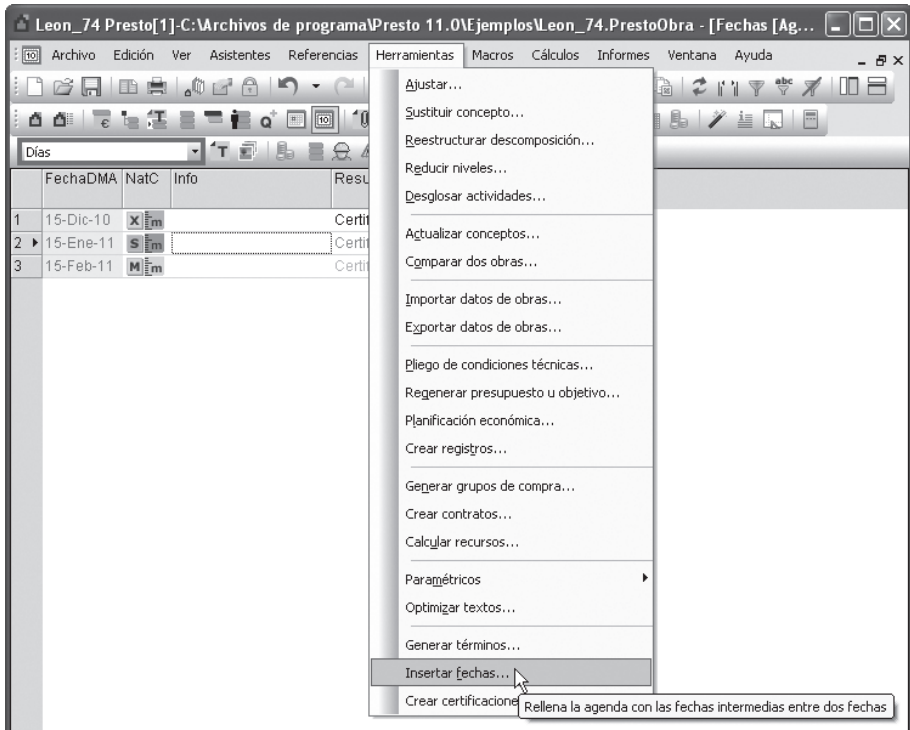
Leon_74 Presto[1]-C:\Archivos de programa\Presto 11.0\Ejemplos\Leon_74.PrestoObra - [Fechas [Ag...

Archivo Edición Ver Asistentes Referencias Herramientas Macros Cálculos Informes Ventana Ayuda

Días

| | FechaDMA | NatC | Info | Resu |
|---|---|---|---|---|
| 1 | 15-Dic-10 | X | | Certi |
| 2 | 15-Ene-11 | S | | Certi |
| 3 | 15-Feb-11 | M | | Certi |

Ajustar...
Sustituir concepto...
Reestructurar descomposición...
Reducir niveles...
Desglosar actividades...
Actualizar conceptos...
Comparar dos obras...
Importar datos de obras...
Exportar datos de obras...
Pliego de condiciones técnicas...
Regenerar presupuesto u objetivo...
Planificación económica...
Crear registros...
Generar grupos de compra...
Crear contratos...
Calcular recursos...
Paramétricos
Optimizar textos...
Generar términos...
Insertar fechas...
Crear certificacione
Rellena la agenda con las fechas intermedias entre dos fechas